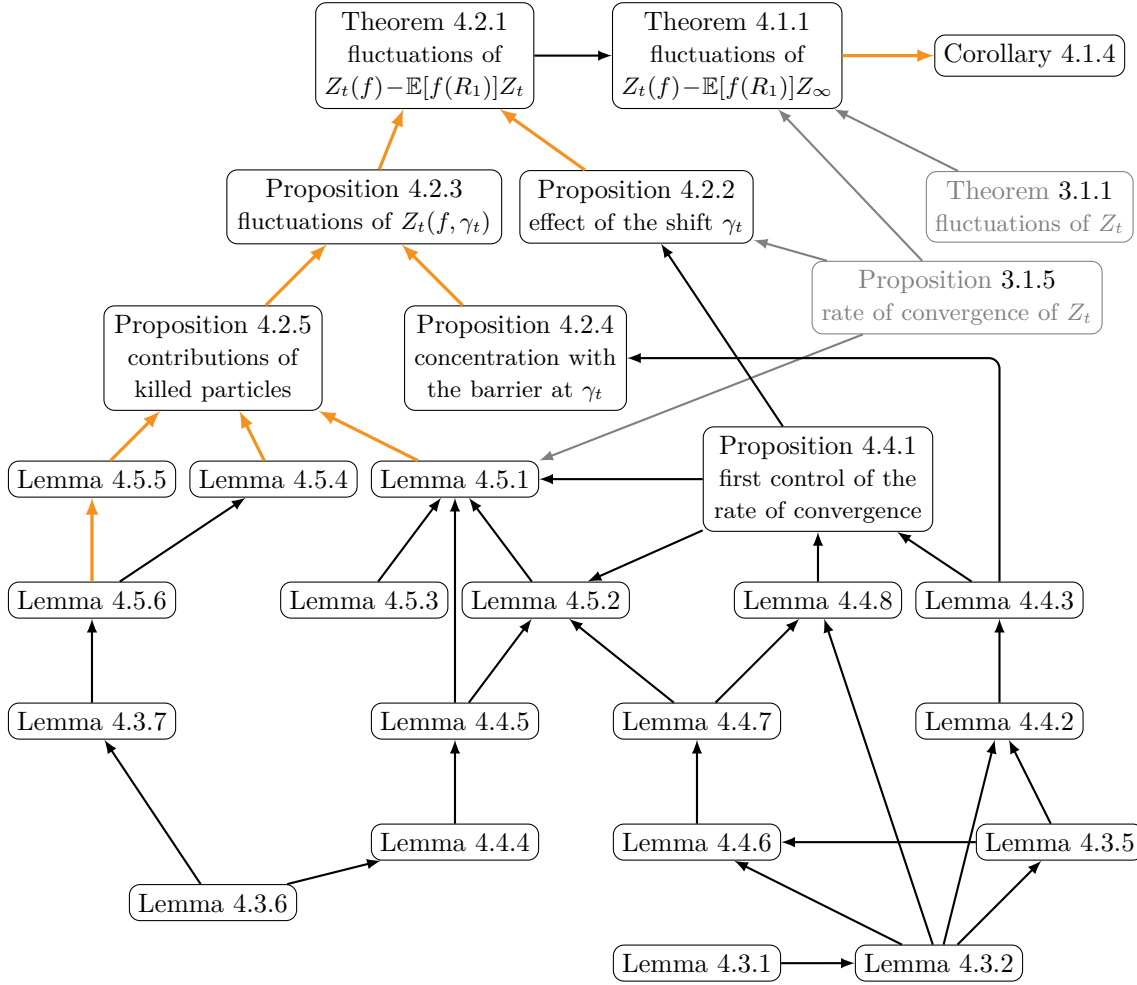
Theorem 4.2.1
fluctuations of
$Z_t(f) - \mathbb{E}[f(R_1)]Z_t$

Theorem 4.1.1
fluctuations of
$Z_t(f) - \mathbb{E}[f(R_1)]Z_\infty$

Corollary 4.1.4

Proposition 4.2.3
fluctuations of $Z_t(f, \gamma_t)$

Proposition 4.2.2
effect of the shift $\gamma_t$

Theorem 3.1.1
fluctuations of $Z_t$

Proposition 3.1.5
rate of convergence of $Z_t$

Proposition 4.2.5
contributions of
killed particles

Proposition 4.2.4
concentration with
the barrier at $\gamma_t$

Proposition 4.4.1
first control of the
rate of convergence

Lemma 4.5.5

Lemma 4.5.4

Lemma 4.5.1

Lemma 4.5.6

Lemma 4.5.3

Lemma 4.5.2

Lemma 4.4.8

Lemma 4.4.3

Lemma 4.3.7

Lemma 4.4.5

Lemma 4.4.7

Lemma 4.4.2

Lemma 4.4.4

Lemma 4.4.6

Lemma 4.3.5

Lemma 4.3.6

Lemma 4.3.1

Lemma 4.3.2